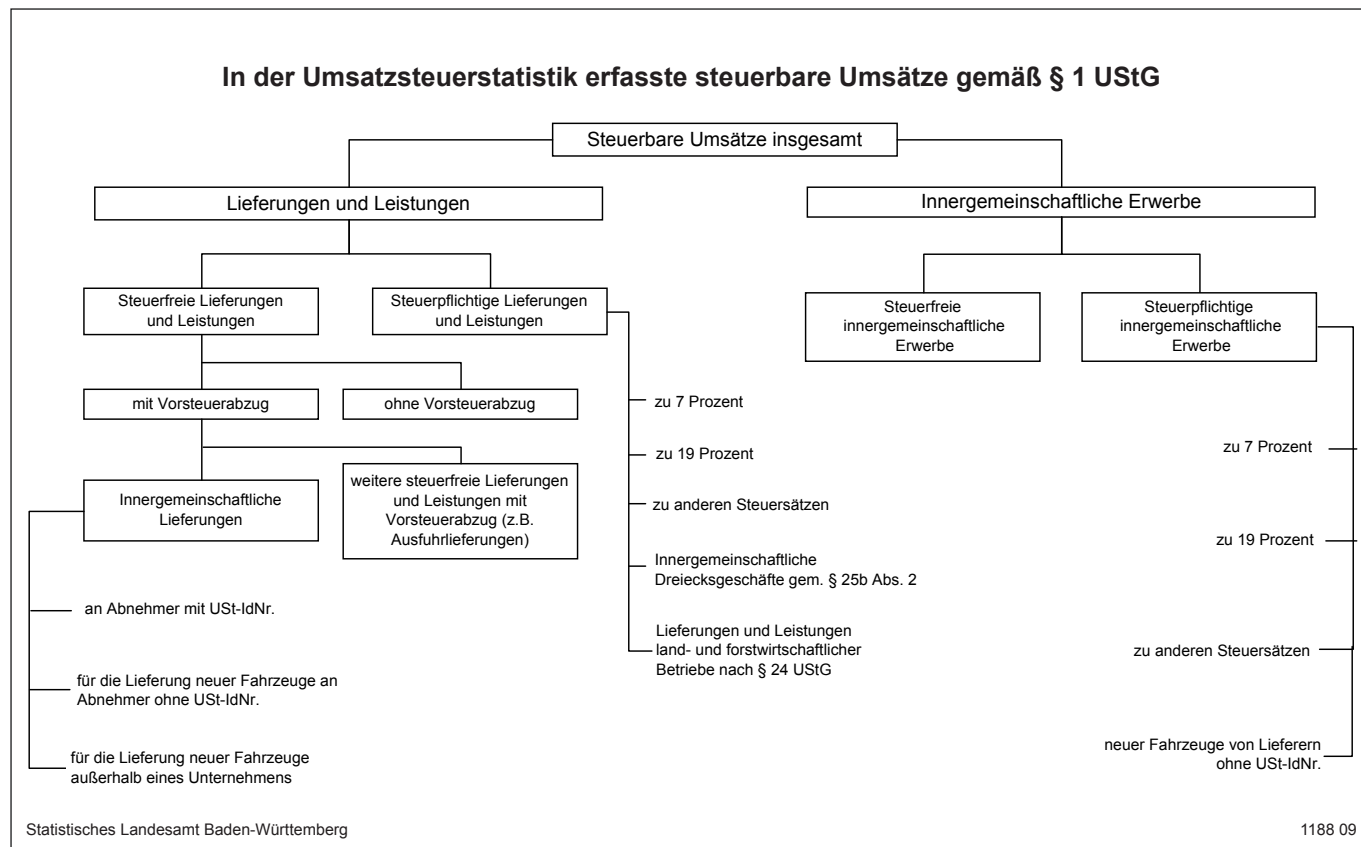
In der Umsatzsteuerstatistik erfasste steuerbare Umsätze gemäß § 1 UStG

Steuerbare Umsätze insgesamt

Lieferungen und Leistungen

Steuerfreie Lieferungen und Leistungen

mit Vorsteuerabzug

Innergemeinschaftliche Lieferungen

an Abnehmer mit USt-IdNr.

für die Lieferung neuer Fahrzeuge an Abnehmer ohne USt-IdNr.

für die Lieferung neuer Fahrzeuge außerhalb eines Unternehmens

weitere steuerfreie Lieferungen und Leistungen mit Vorsteuerabzug (z.B. Ausfuhrlieferungen)

ohne Vorsteuerabzug

Steuerpflichtige Lieferungen und Leistungen

zu 7 Prozent

zu 19 Prozent

zu anderen Steuersätzen

Innergemeinschaftliche Dreiecksgeschäfte gem. § 25b Abs. 2

Lieferungen und Leistungen land- und forstwirtschaftlicher Betriebe nach § 24 UStG

Innergemeinschaftliche Erwerbe

Steuerfreie innergemeinschaftliche Erwerbe

Steuerpflichtige innergemeinschaftliche Erwerbe

zu 7 Prozent

zu 19 Prozent

zu anderen Steuersätzen

neuer Fahrzeuge von Lieferern ohne USt-IdNr.

Statistisches Landesamt Baden-Württemberg

1188 09